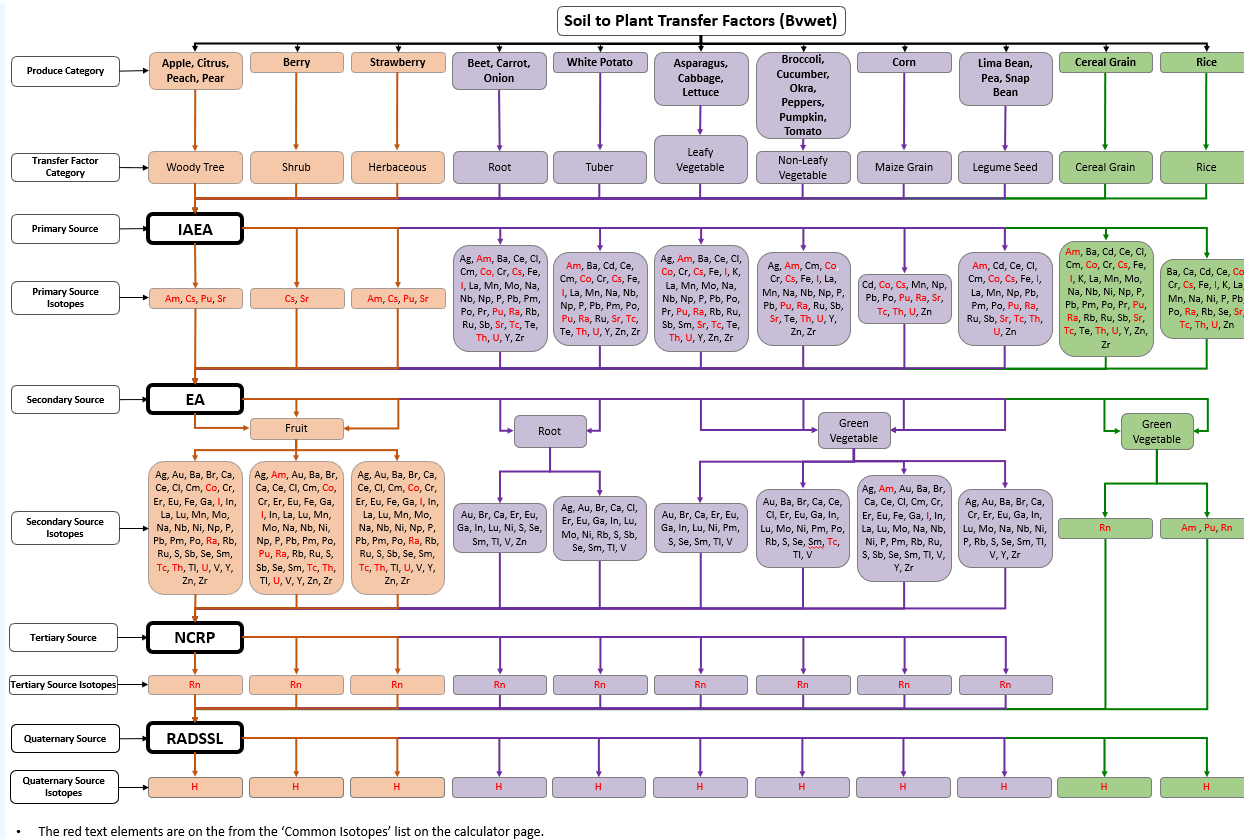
Soil to Plant Transfer Factors (Bvwet)

Produce Category

Apple, Citrus, Peach, Pear

Berry

Strawberry

Beet, Carrot, Onion

White Potato

Asparagus, Cabbage, Lettuce

Broccoli, Cucumber, Okra, Peppers, Pumpkin, Tomato

Corn

Lima Bean, Pea, Snap Bean

Cereal Grain

Rice

Transfer Factor Category

Woody Tree

Shrub

Herbaceous

Root

Tuber

Leafy Vegetable

Non-Leafy Vegetable

Maize Grain

Legume Seed

Cereal Grain

Rice

Primary Source

IAEA

Primary Source Isotopes

Am, Cs, Pu, Sr

Cs, Sr

Am, Cs, Pu, Sr

Ag, Am, Ba, Ce, Cl, Cm, Co, Cr, Cs, Fe, I, La, Mn, Mo, Na, Nb, Np, P, Pb, Pm, Po, Pr, Pu, Ra, Rb, Ru, Sb, Sr, Tc, Te, Th, U, Y, Zr

Am, Ba, Cd, Ce, Cm, Co, Cr, Cs, Fe, I, La, Mn, Na, Nb, Np, P, Pb, Pm, Po, Pu, Ra, Ru, Sr, Tc, Te, Th, U, Y, Zn, Zr

Ag, Am, Ba, Ce, Cl, Co, Cr, Cs, Fe, I, K, La, Mn, Mo, Na, Nb, Np, P, Pb, Po, Pr, Pu, Ra, Rb, Ru, Sb, Sm, Sr, Tc, Te, Th, U, Y, Zn, Zr

Ag, Am, Cm, Co Cr, Cs, Fe, I, La, Mn, Na, Nb, Np, P, Pb, Pu, Ra, Ru, Sb, Sr, Te, Th, U, Y, Zn, Zr

Cd, Co, Cs, Mn, Np, Pb, Po, Pu, Ra, Sr, Tc, Th, U, Zn

Am, Cd, Ce, Cl, Cm, Co, Cs, Fe, I, La, Mn, Np, Pb, Pm, Po, Pu, Ra, Ru, Sb, Sr, Tc, Th, U, Zn

Am, Ba, Cd, Ce, Cl, Cm, Co, Cr, Cs, Fe, I, K, La, Mn, Mo, Na, Nb, Ni, Np, P, Pb, Pm, Po, Pr, Pu, Ra, Rb, Ru, Sb, Sr, Tc, Te, Th, U, Y, Zn, Zr

Ba, Ca, Cd, Ce, Co, Cr, Cs, Fe, I, K, La, Mn, Na, Ni, P, Pb, Po, Ra, Rb, Se, Sr, Tc, Th, U, Zn

Secondary Source

EA

Fruit

Root

Green Vegetable

Green Vegetable

Secondary Source Isotopes

Ag, Au, Ba, Br, Ca, Ce, Cl, Cm, Co, Cr, Er, Eu, Fe, Ga, I, In, La, Lu, Mn, Mo, Na, Nb, Ni, Np, P, Pb, Pm, Po, Ra, Rb, Ru, S, Sb, Se, Sm, Tc, Th, Tl, U, V, Y, Zn, Zr

Ag, Am, Au, Ba, Br, Ca, Ce, Cl, Cm, Co, Cr, Er, Eu, Fe, Ga, I, In, La, Lu, Mn, Mo, Na, Nb, Ni, Np, P, Pb, Pm, Po, Pu, Ra, Rb, Ru, S, Sb, Se, Sm, Tc, Th, Tl, U, V, Y, Zn, Zr

Ag, Au, Ba, Br, Ca, Ce, Cl, Cm, Co, Cr, Er, Eu, Fe, Ga, I, In, La, Lu, Mn, Mo, Na, Nb, Ni, Np, P, Pb, Pm, Po, Ra, Rb, Ru, S, Sb, Se, Sm, Tc, Th, Tl, U, V, Y, Zn, Zr

Au, Br, Ca, Er, Eu, Ga, In, Lu, Ni, S, Se, Sm, Tl, V, Zn

Ag, Au, Br, Ca, Cl, Er, Eu, Ga, In, Lu, Mo, Ni, Rb, S, Sb, Se, Sm, Tl, V

Au, Br, Ca, Er, Eu, Ga, In, Lu, Ni, Pm, S, Se, Sm, Tl, V

Au, Ba, Br, Ca, Ce, Cl, Er, Eu, Ga, In, Lu, Mo, Ni, Pm, Po, Rb, S, Se, Sm, Tc, Tl, V

Ag, Am, Au, Ba, Br, Ca, Ce, Cl, Cm, Cr, Er, Eu, Fe, Ga, I, In, La, Lu, Mo, Na, Nb, Ni, P, Pm, Rb, Ru, S, Sb, Se, Sm, Tl, V, Y, Zr

Ag, Au, Ba, Br, Ca, Cr, Er, Eu, Ga, In, Lu, Mo, Na, Nb, Ni, P, Rb, S, Se, Sm, Tl, V, Y, Zr

Rn

Am , Pu, Rn

Tertiary Source

NCRP

Tertiary Source Isotopes

Rn

Rn

Rn

Rn

Rn

Rn

Rn

Rn

Rn

Quaternary Source

RADSSL

Quaternary Source Isotopes

H

H

H

H

H

H

H

H

H

H

H

• The red text elements are on the from the 'Common Isotopes' list on the calculator page.